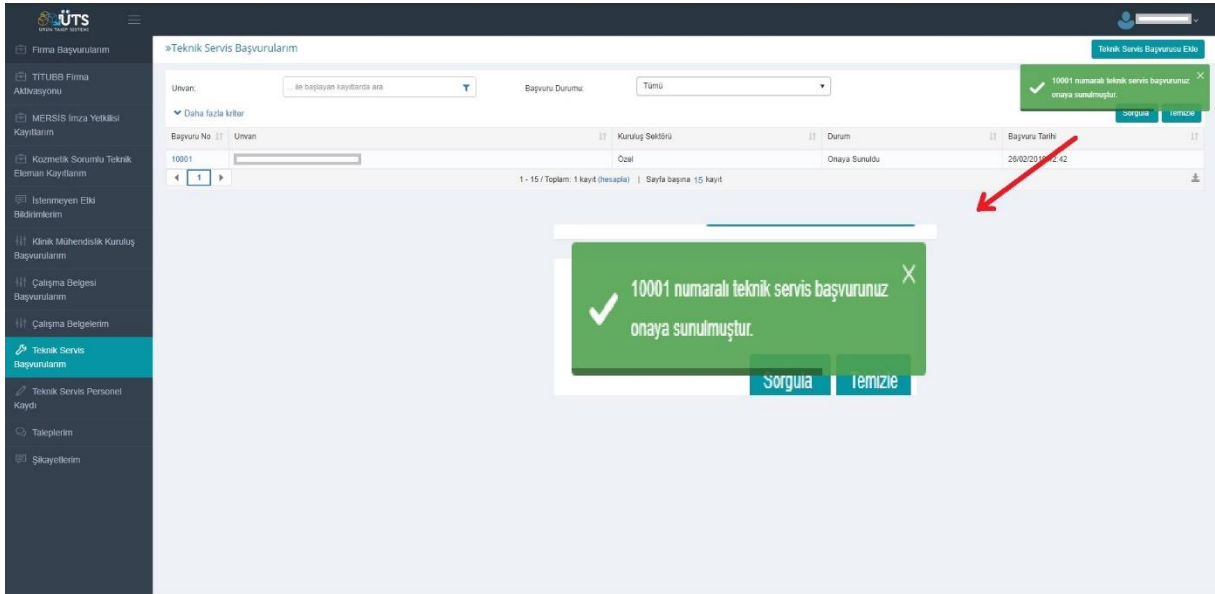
ÜTS
ÜRÜN TAKİP SİSTEMİ

Firma Başvurularım
TİTUBB Firma Aktivasyonu
MERSİS İmza Yetkilisi Kayıtlarım
Kozmetik Sorumlu Teknik Eleman Kayıtlarım
İstenmeyen Etki Bildirimlerim
Klinik Mühendislik Kuruluş Başvurularım
Çalışma Belgesi Başvurularım
Çalışma Belgelerim
Teknik Servis Başvurularım
Teknik Servis Personel Kaydı
Taleplerim
Şikayetlerim

»Teknik Servis Başvurularım

Teknik Servis Başvurusu Ekle

Unvan: ...ile başlayan kayıtlarda ara
Başvuru Durumu: Tümü
Daha fazla kriter
Sorgula Temizle

10001 numaralı teknik servis başvurunuz onaya sunulmuştur.

| Başvuru No | Unvan | Kuruluş Sektörü | Durum | Başvuru Tarihi |
|---|---|---|---|---|
| 10001 | | Özel | Onaya Sunuldu | 26/02/201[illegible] 2:42 |

1
1 - 15 / Toplam: 1 kayıt (hesapla) | Sayfa başına 15 kayıt

10001 numaralı teknik servis başvurunuz onaya sunulmuştur.

Sorgula Temizle